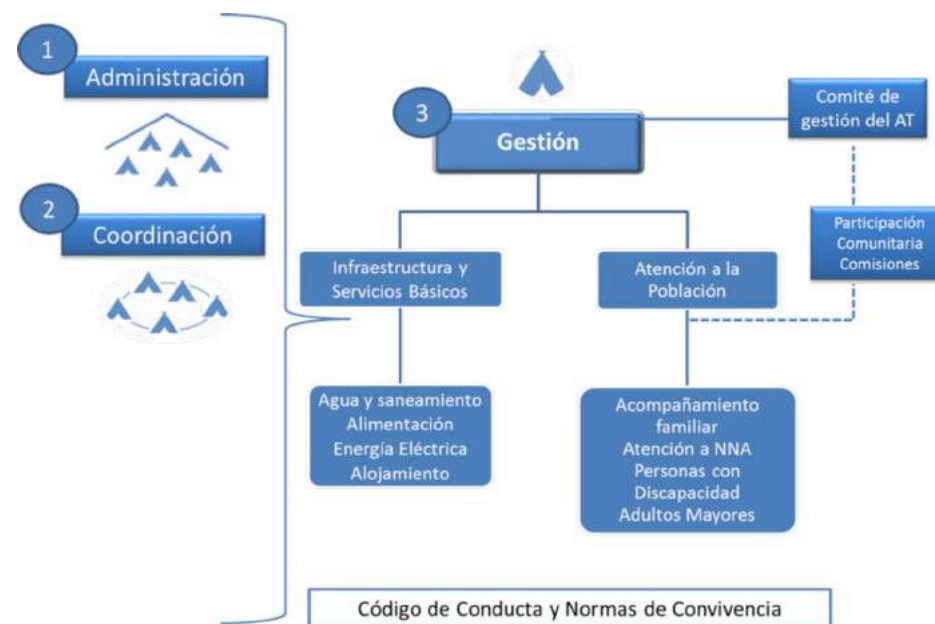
1
Administración

2
Coordinación

3
Gestión

Comité de gestión del AT

Participación Comunitaria Comisiones

Infraestructura y Servicios Básicos

Atención a la Población

Agua y saneamiento
Alimentación
Energía Eléctrica
Alojamiento

Acompañamiento familiar
Atención a NNA
Personas con Discapacidad
Adultos Mayores

Código de Conducta y Normas de Convivencia